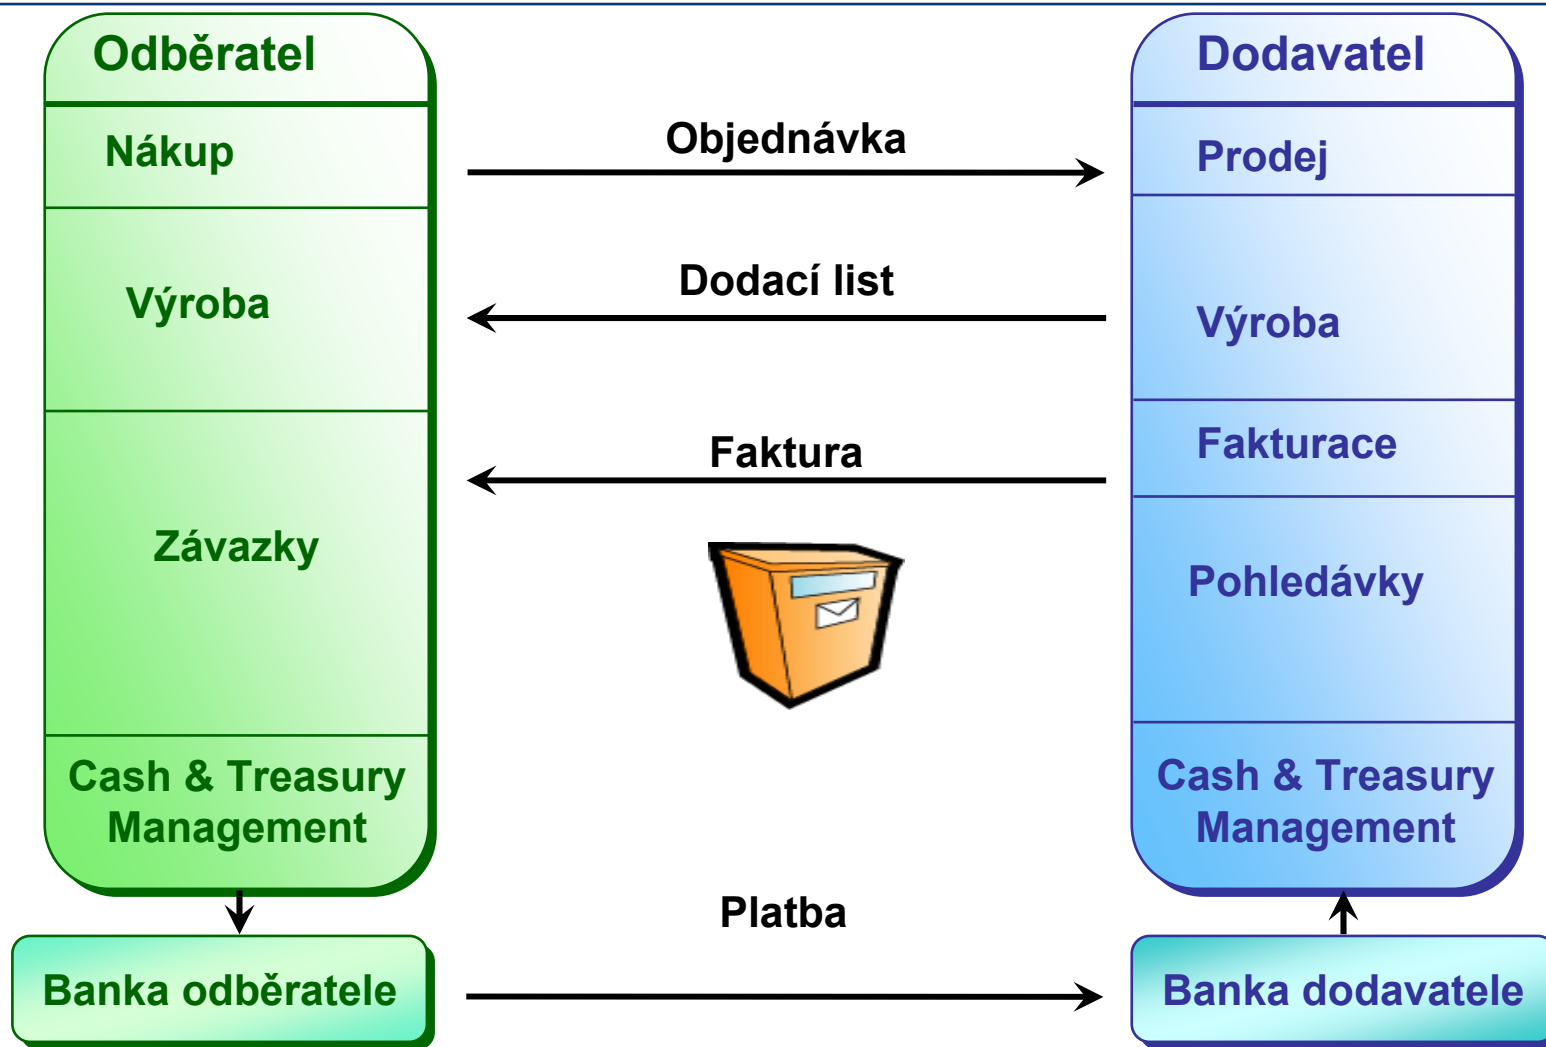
Odběratel

Nákup

Výroba

Závazky

Cash & Treasury Management

Objednávka

Dodací list

Faktura

Dodavatel

Prodej

Výroba

Fakturace

Pohledávky

Cash & Treasury Management

Platba

Banka odběratele

Banka dodavatele